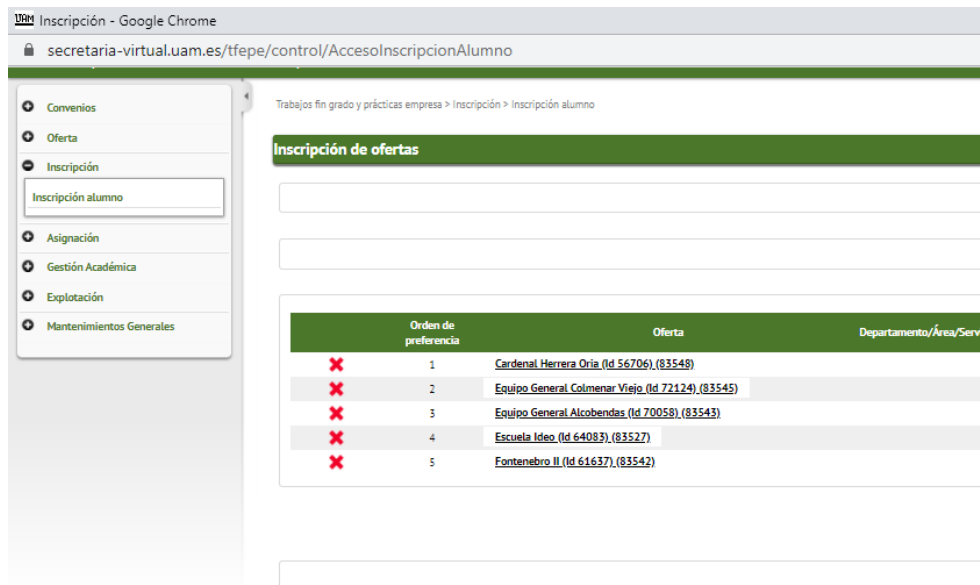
UAM Inscripción - Google Chrome

secretaria-virtual.uam.es/tfepe/control/AccesoInscripcionAlumno

Convenios
Oferta
Inscripción
Inscripción alumno
Asignación
Gestión Académica
Explotación
Mantenimientos Generales

Trabajos fin grado y prácticas empresa > Inscripción > Inscripción alumno

Inscripción de ofertas

| | Orden de preferencia | Oferta | Departamento/Área/Serv |
|---|---|---|---|
| ✖ | 1 | Cardenal Herrera Oria (Id 56706) (83548) | |
| ✖ | 2 | Equipo General Colmenar Viejo (Id 72124) (83545) | |
| ✖ | 3 | Equipo General Alcobendas (Id 70058) (83543) | |
| ✖ | 4 | Escuela Ideo (Id 64083) (83527) | |
| ✖ | 5 | Fontenebro II (Id 61637) (83542) | |